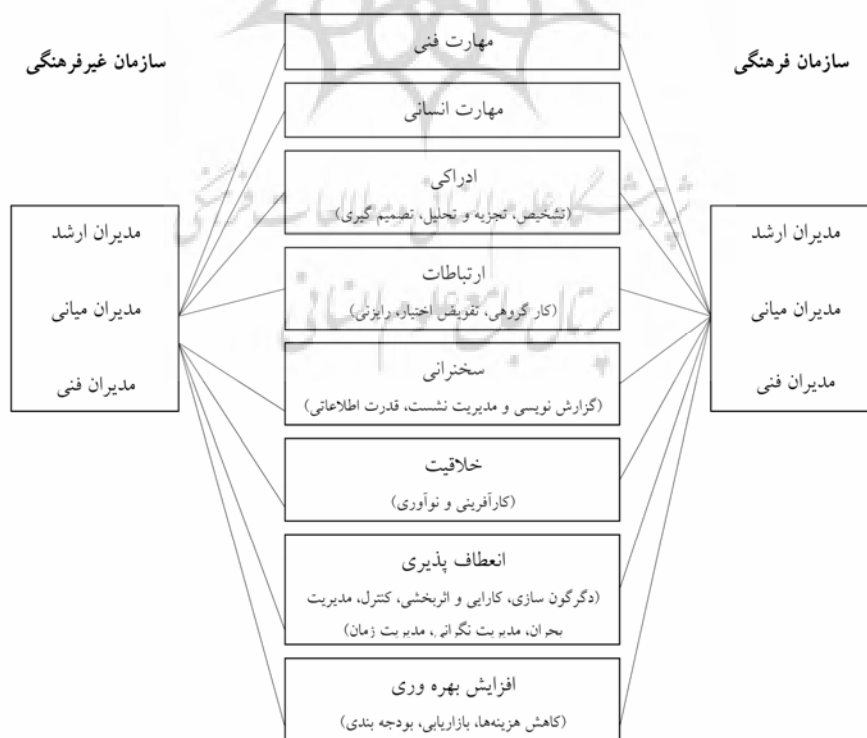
سازمان فرهنگی

مدیران ارشد
مدیران میانی
مدیران فنی

مهارت فنی

مهارت انسانی

ادراکی
(تشخیص، تجزیه و تحلیل، تصمیم گیری)

ارتباطات
(کار گروهی، تفویض اختیار، رایزنی)

سخنرانی
(گزارش نویسی و مدیریت نشست، قدرت اطلاعاتی)

خلاقیت
(کارآفرینی و نوآوری)

انعطاف پذیری
(دگرگون سازی، کارایی و اثربخشی، کنترل، مدیریت بحران، مدیریت نگرانی، مدیریت زمان)

افزایش بهره وری
(کاهش هزینه‌ها، بازاریابی، بودجه بندی)

سازمان غیرفرهنگی

مدیران ارشد
مدیران میانی
مدیران فنی

پژوهشگاه علوم انسانی و مطالعات فرهنگی
پرتال جامع علوم انسانی